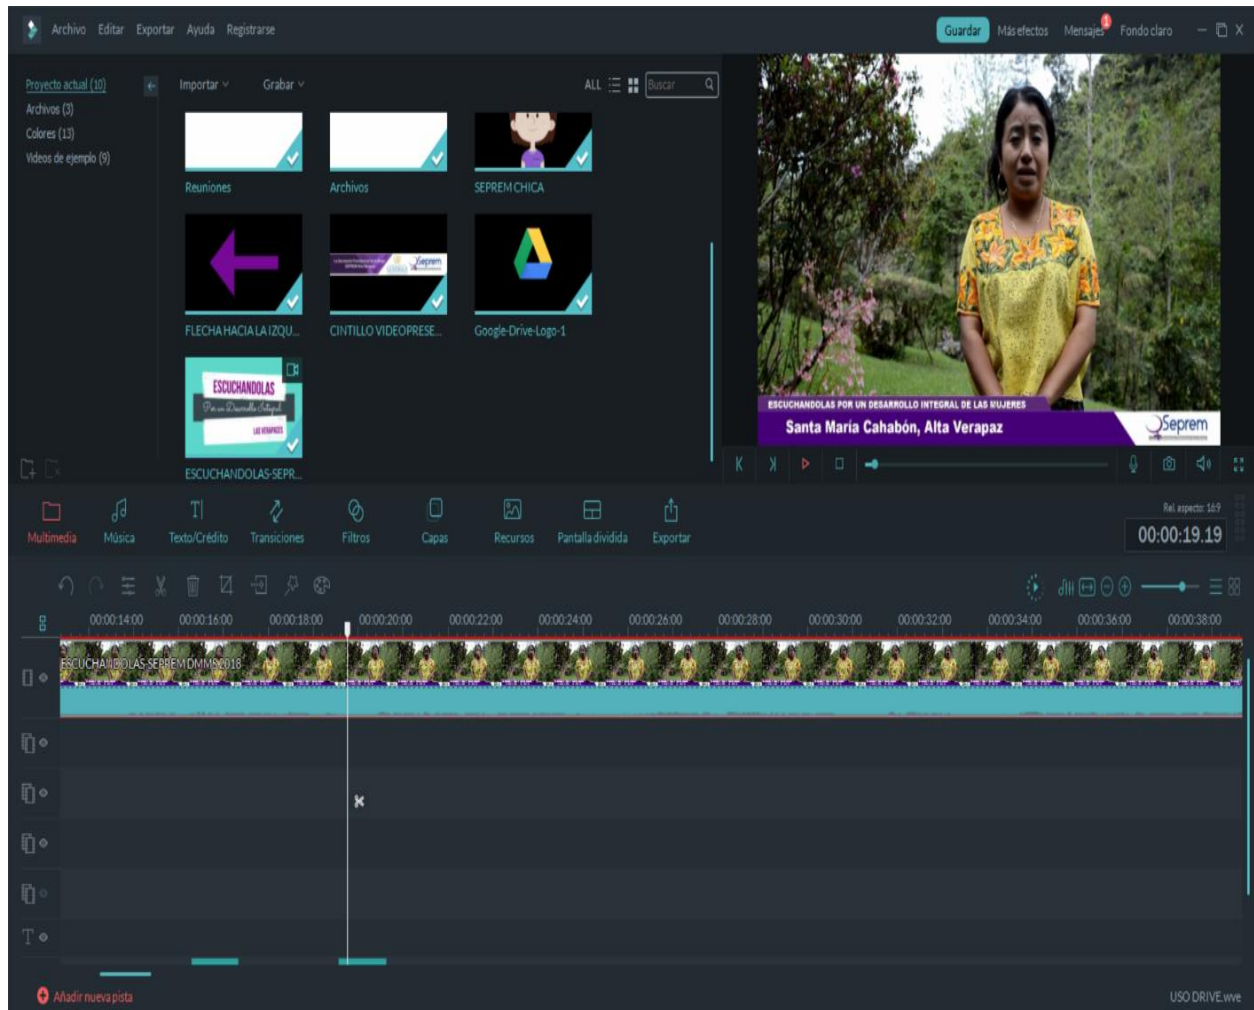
Archivo Editar Exportar Ayuda Registrarse

Guardar Más efectos Mensajes 1 Fondo claro

Proyecto actual (10)
Archivos (3)
Colores (13)
Videos de ejemplo (9)

Importar Grabar ALL Buscar

Reuniones
Archivos
SEPREM CHICA
FLECHA HACIA LA IZQU...
CINTILLO VIDEOPRESE...
Google-Drive-Logo-1
ESCUCHANDOLAS-SEPR...

ESCUCHANDOLAS POR UN DESARROLLO INTEGRAL DE LAS MUJERES
Santa María Cahabón, Alta Verapaz
Seprem

Multimedia Música Texto/Crédito Transiciones Filtros Capas Recursos Pantalla dividida Exportar

Rel. aspecto: 16:9
00:00:19.19

00:00:14:00 00:00:16:00 00:00:18:00 00:00:20:00 00:00:22:00 00:00:24:00 00:00:26:00 00:00:28:00 00:00:30:00 00:00:32:00 00:00:34:00 00:00:36:00 00:00:38:00

ESCUCHANDOLAS SEPREM DMMS 2018

Añadir nueva pista

USO DRIVE.wve